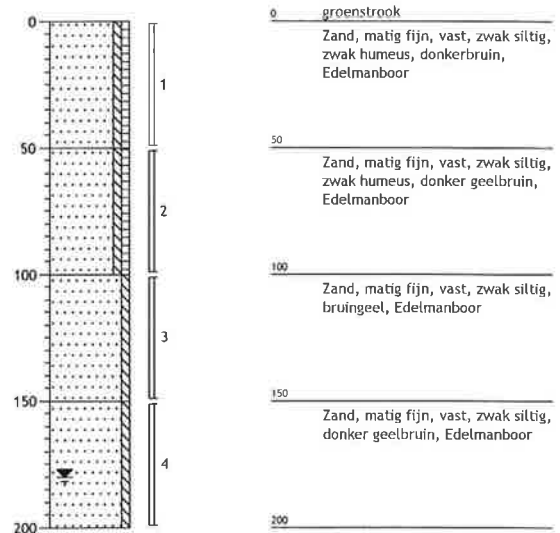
0
50
100
150
200

1
2
3
4

0 groenstrook
Zand, matig fijn, vast, zwak siltig, zwak humeus, donkerbruin, Edelmanboor

50
Zand, matig fijn, vast, zwak siltig, zwak humeus, donker geelbruin, Edelmanboor

100
Zand, matig fijn, vast, zwak siltig, bruingeel, Edelmanboor

150
Zand, matig fijn, vast, zwak siltig, donker geelbruin, Edelmanboor

200